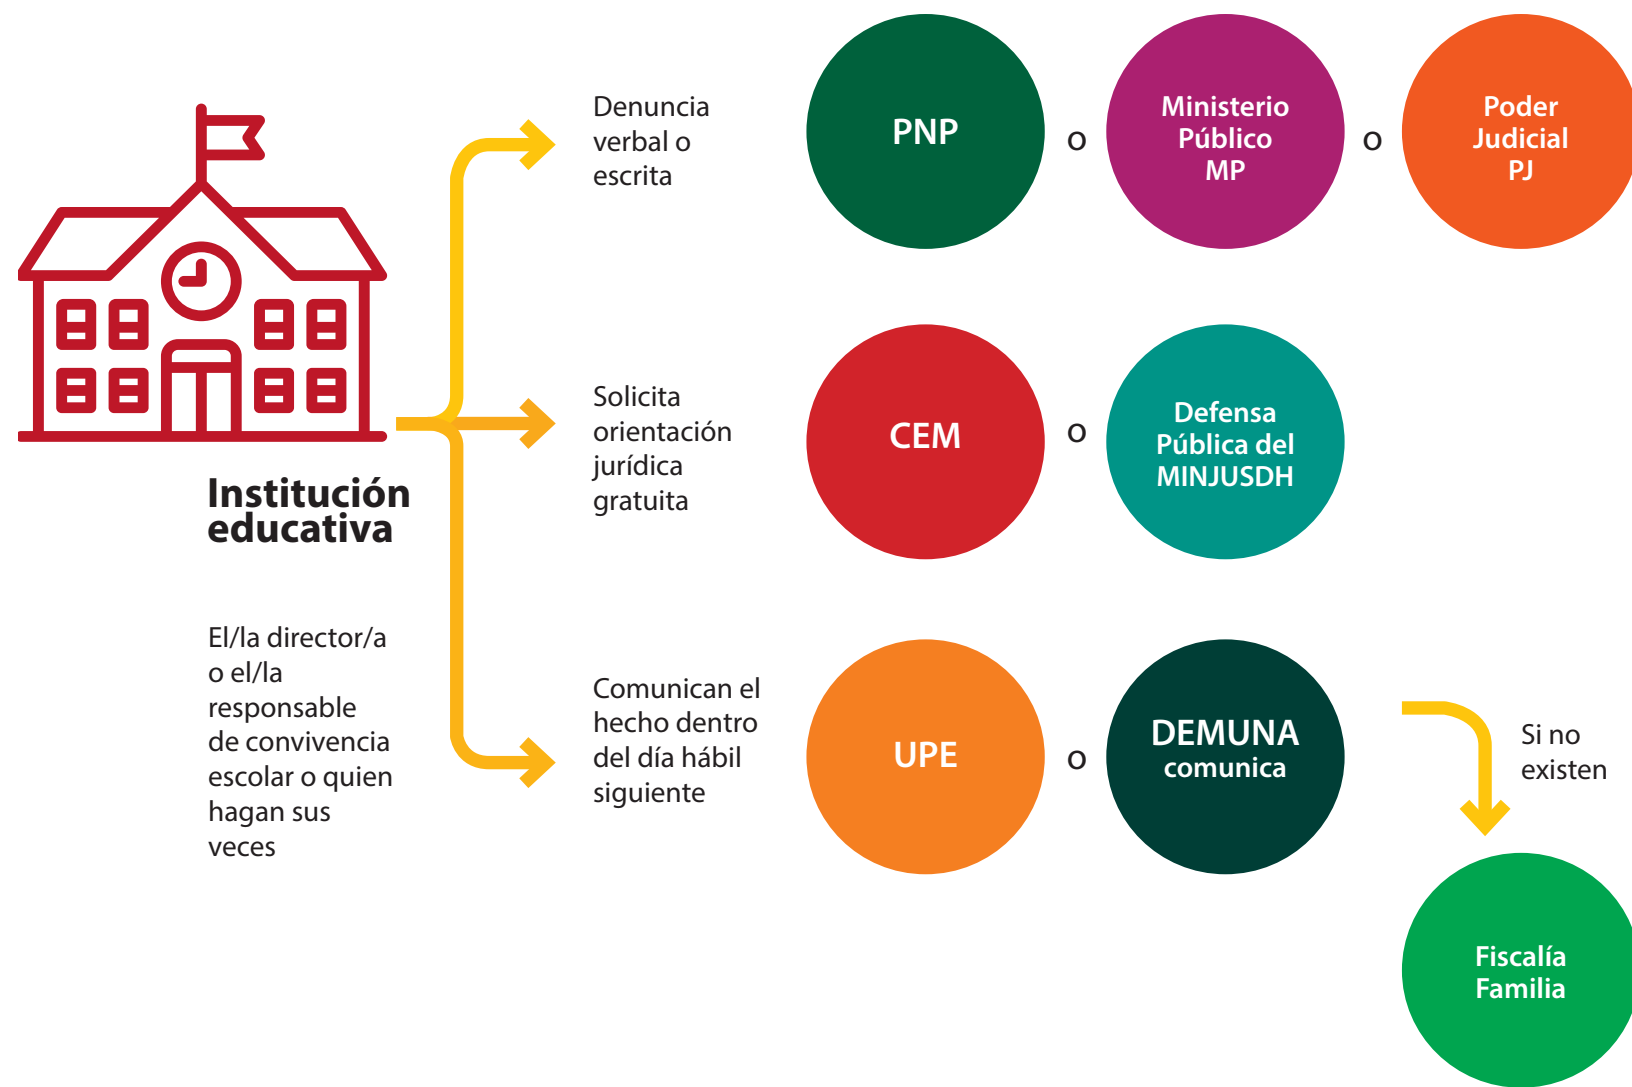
Institución educativa

El/la director/a o el/la responsable de convivencia escolar o quien hagan sus veces

Denuncia verbal o escrita

PNP

o

Ministerio Público MP

o

Poder Judicial PJ

Solicita orientación jurídica gratuita

CEM

o

Defensa Pública del MINJUSDH

Comunican el hecho dentro del día hábil siguiente

UPE

o

DEMUNA comunica

Si no existen

Fiscalía Familia